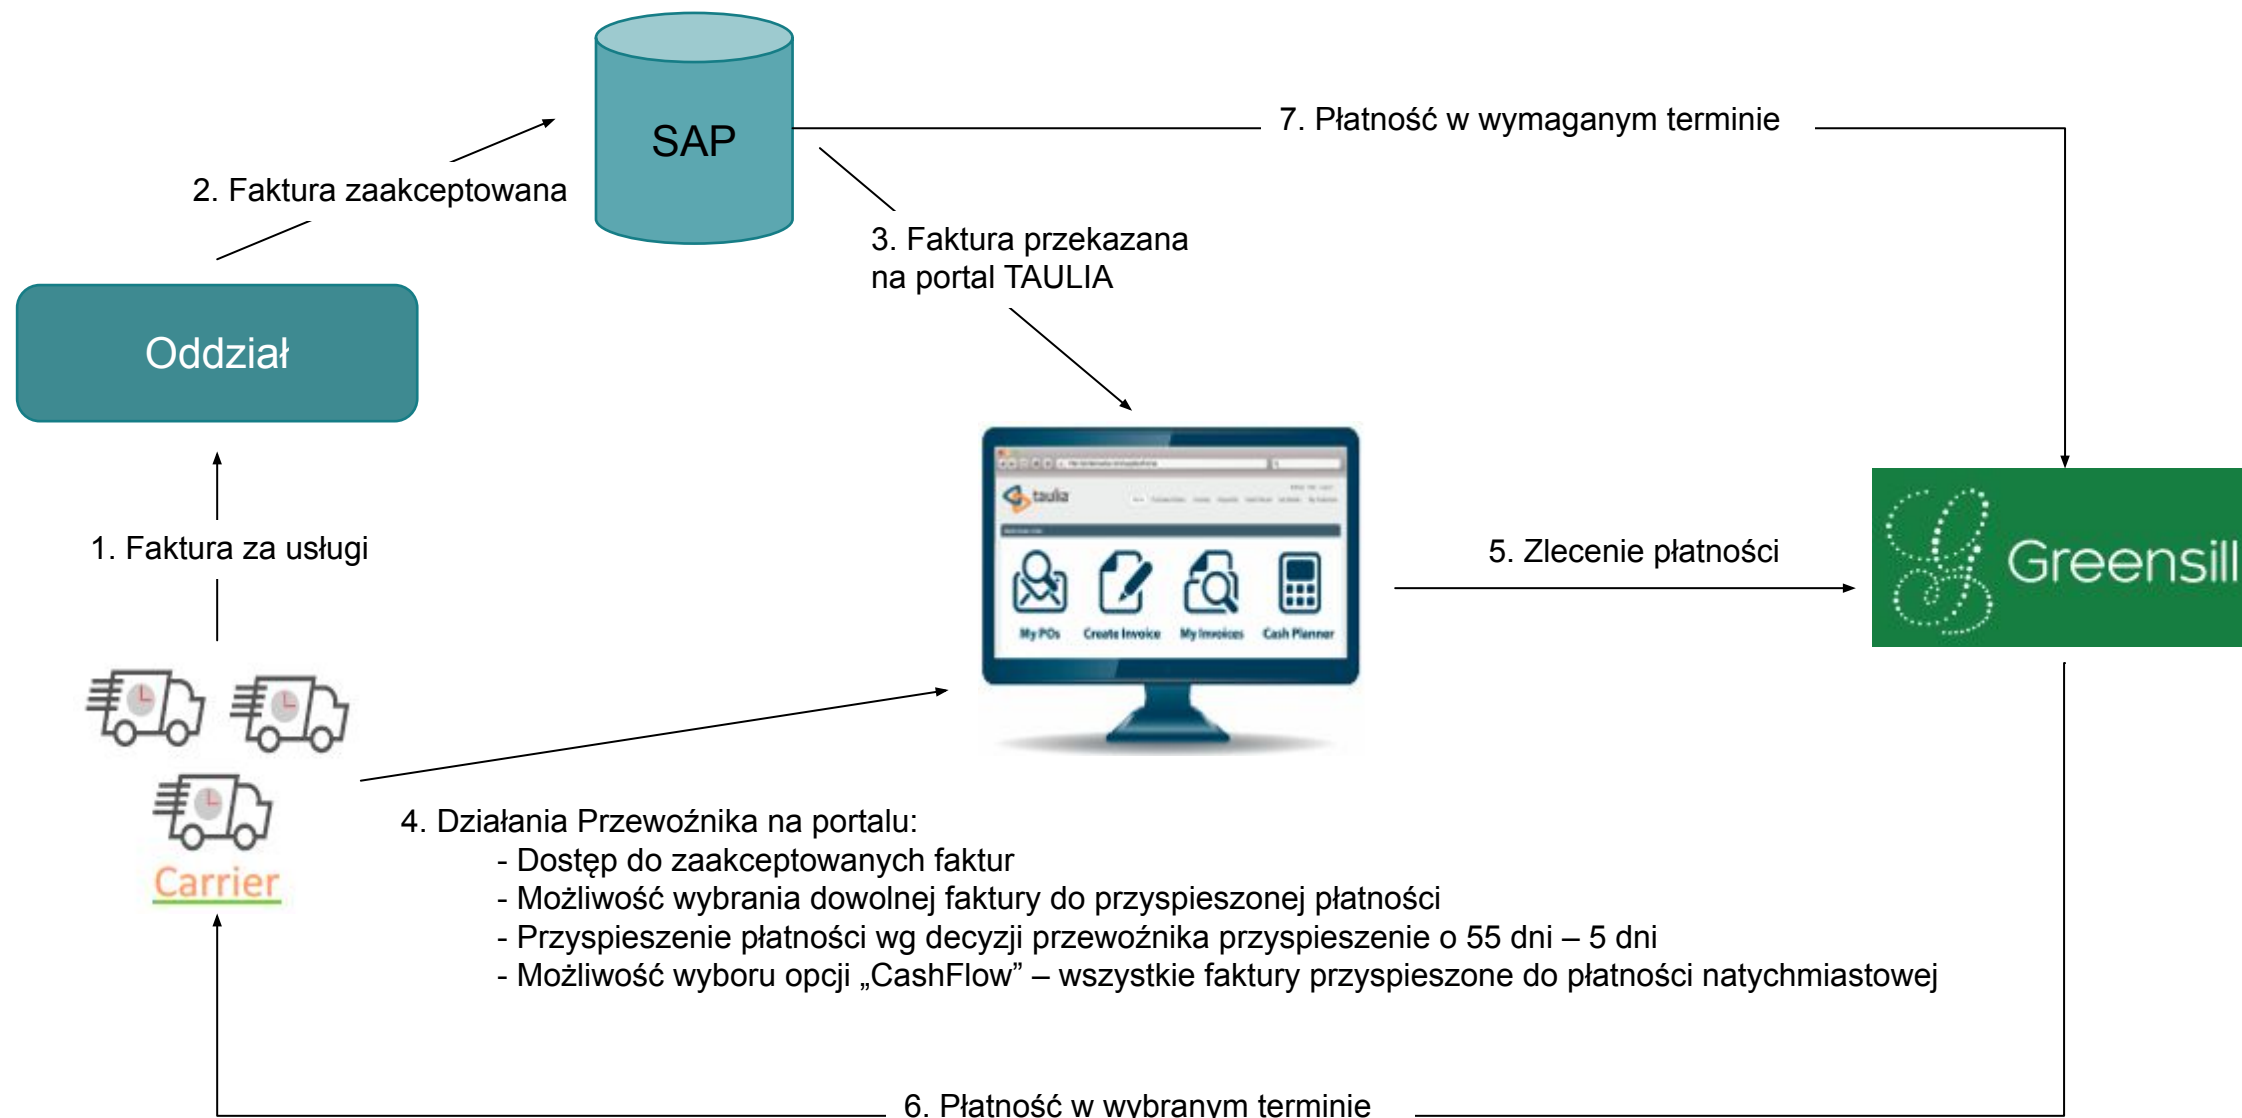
SAP

7. Płatność w wymaganym terminie

2. Faktura zaakceptowana

3. Faktura przekazana na portal TAULIA

Oddział

taulia

My POs

Create Invoice

My Invoices

Cash Planner

5. Zlecenie płatności

Greensill

1. Faktura za usługi

Carrier

4. Działania Przewoźnika na portalu:
- Dostęp do zaakceptowanych faktur
- Możliwość wybrania dowolnej faktury do przyspieszonej płatności
- Przyspieszenie płatności wg decyzji przewoźnika przyspieszenie o 55 dni – 5 dni
- Możliwość wyboru opcji „CashFlow” – wszystkie faktury przyspieszone do płatności natychmiastowej

6. Płatność w wybranym terminie